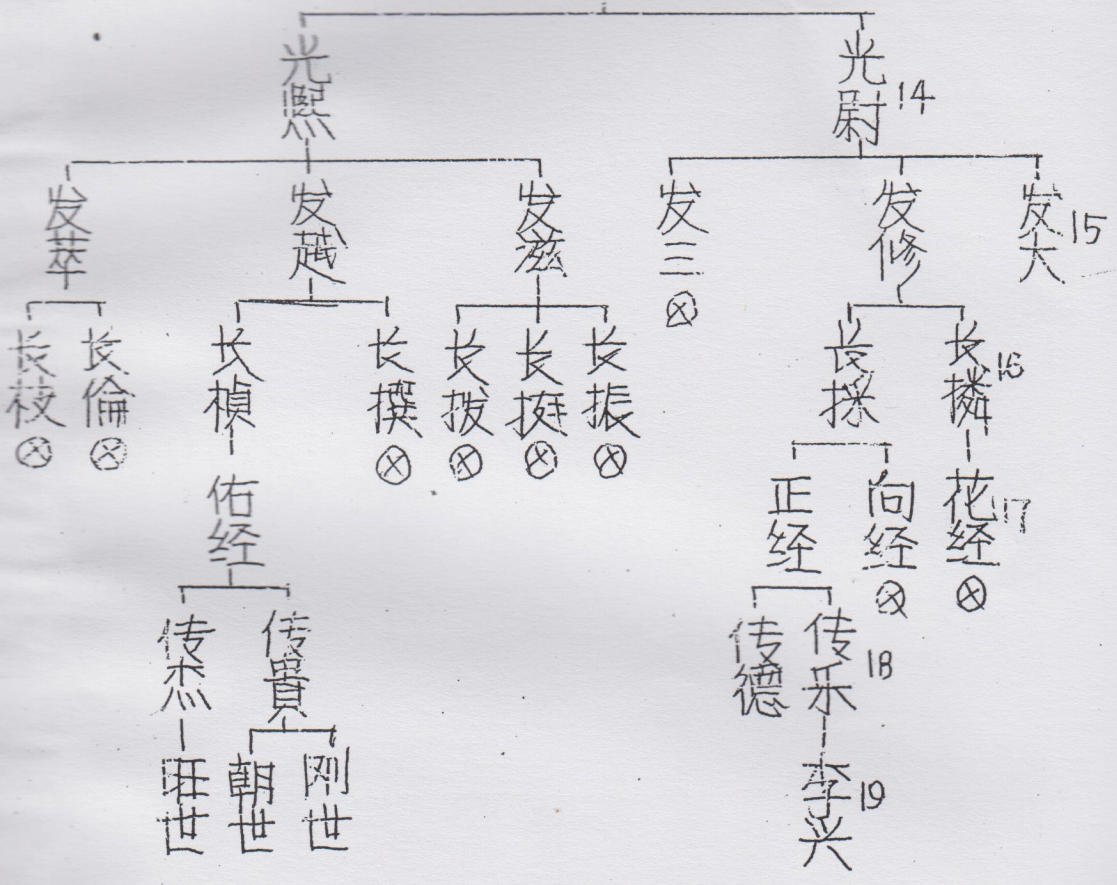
光熙

光尉 14

发萃

发葳

发滋

发三 ⊗

发修

发大 15

长枝 ⊗

长倫 ⊗

长禎

长撰 ⊗

长拔 ⊗

长挺 ⊗

长振 ⊗

长採

长撛 16

佑经

正经

向经 ⊗

花经 17 ⊗

传杰

传貫

传德

传乐 18

旺世

朝世

刚世

李兴 19